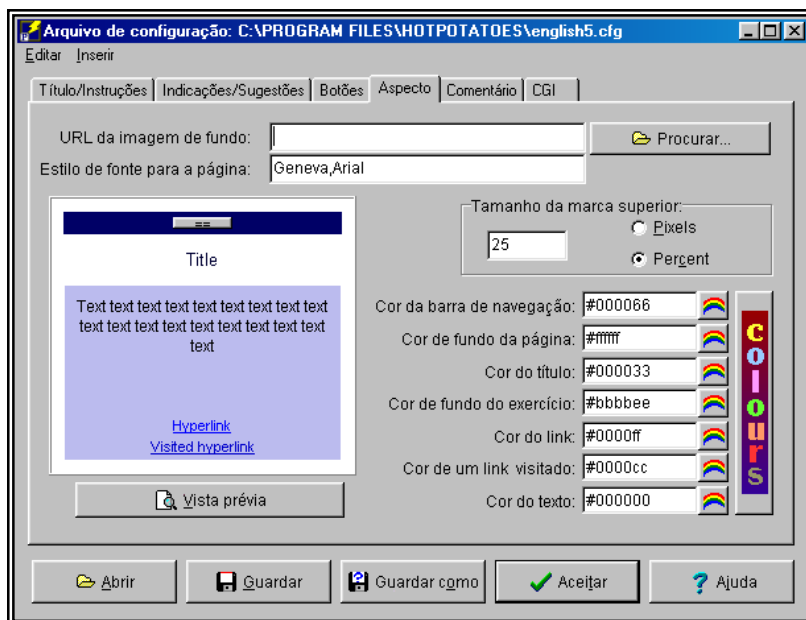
Arquivo de configuração: C:\PROGRAM FILES\HOTPOTATOES\english5.cfg

Editar Inserir

Título/Instruções | Indicações/Sugestões | Botões | Aspecto | Comentário | CGI

URL da imagem de fundo:
Procurar...

Estilo de fonte para a página: Geneva,Arial

Title

Text text text text text text text text text text text text text text text text text

Hyperlink
Visited hyperlink

Vista prévia

Tamanho da marca superior:
25
Pixels
Percent

Cor da barra de navegação: #000066
Cor de fundo da página: #ffffff
Cor do título: #000033
Cor de fundo do exercício: #bbbbee
Cor do link: #0000ff
Cor de um link visitado: #0000cc
Cor do texto: #000000

colours

Abrir
Guardar
Guardar como
Aceitar
Ajuda